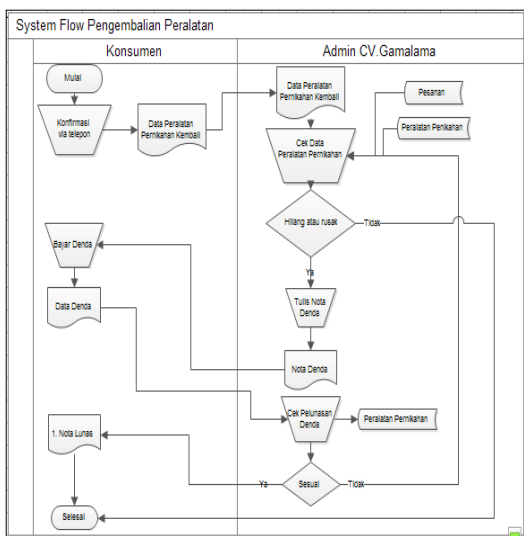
System Flow Pengembalian Peralatan

Konsumen

Admin CV.Gamalama

Mulai

Konfirmasi via telepon

Data Peralatan Pernikahan Kembali

Data Peralatan Pernikahan Kembali

Pesanan

Peralatan Pernikahan

Cek Data Peralatan Pernikahan

Hilang atau rusak

Tidak

Ya

Bayar Denda

Data Denda

Tulis Nota Denda

Nota Denda

Cek Pelunasan Denda

Peralatan Pernikahan

1. Nota Lunas

Ya

Sesuai

Tidak

Selesai